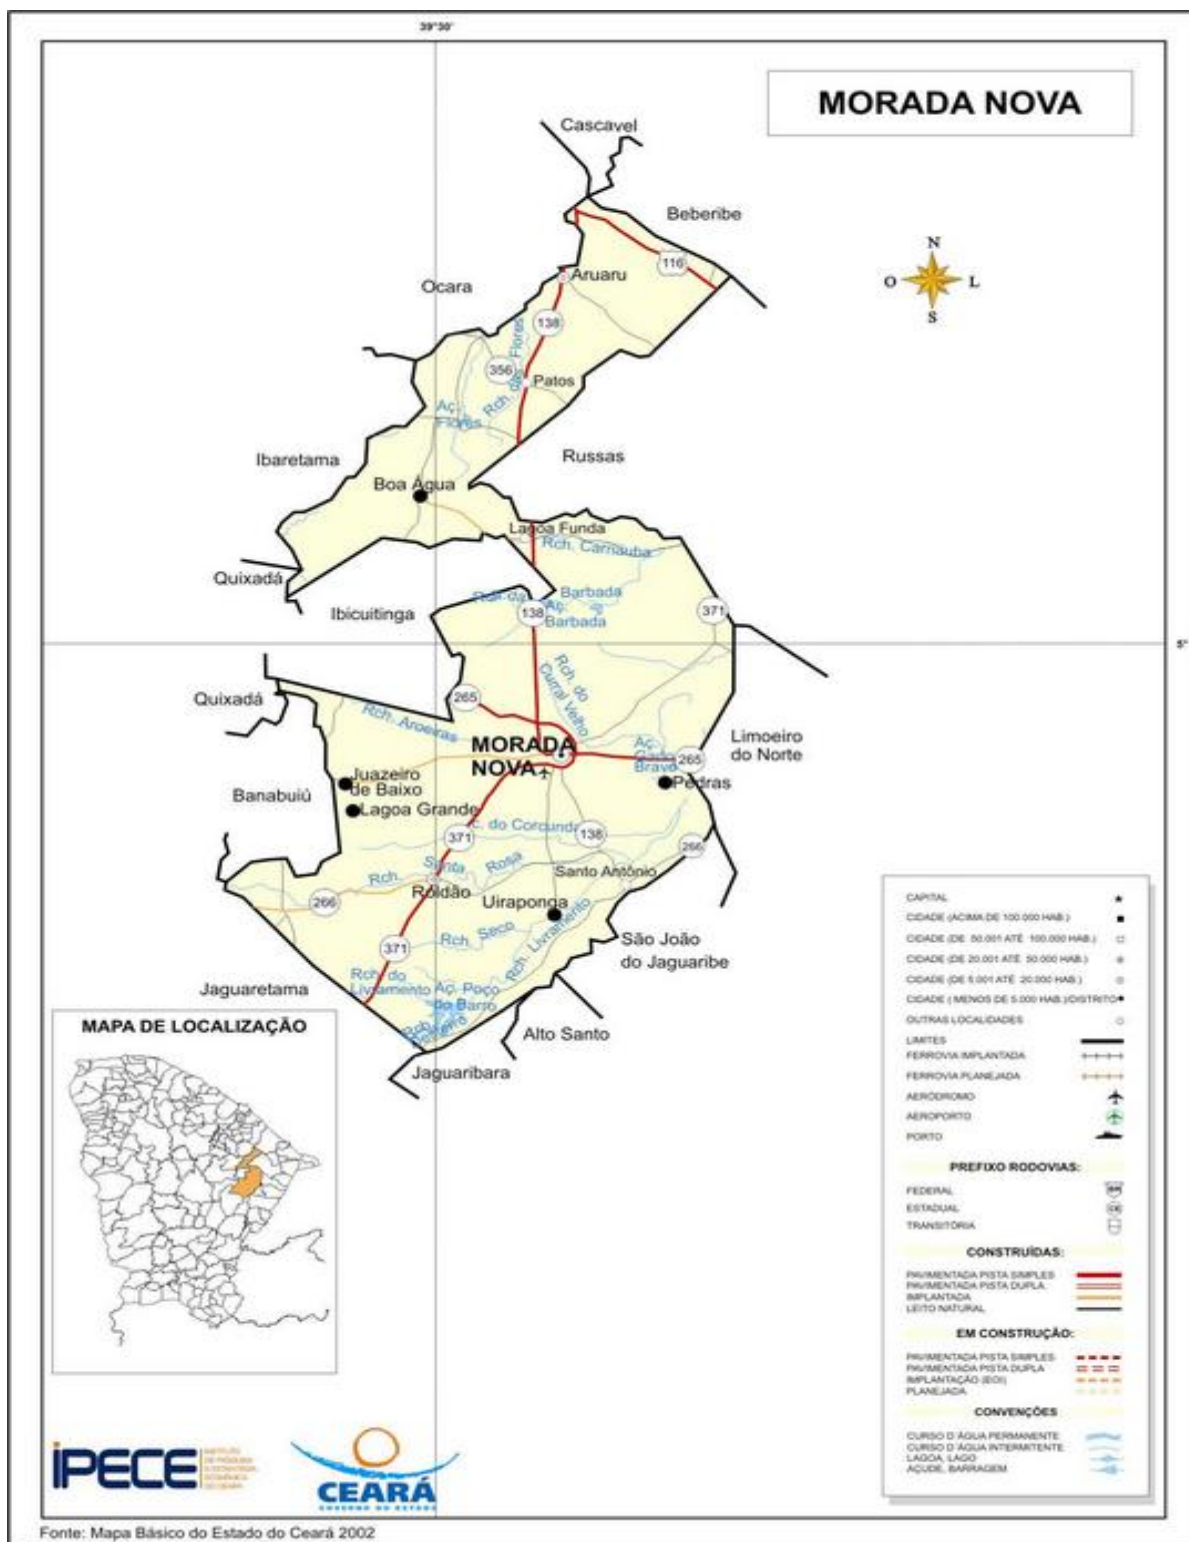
39°30'

MORADA NOVA

N
O L
S

Cascavel

Beberibe

116

Aruaru

Ocara

138

356

Patos

Rch. das Flores

Aç. Flores

Ibaretama

Russas

Boa Água

Lagoa Funda

Rch. Carnaúba

Quixadá

Ibicuitinga

Barbada

138

Aç. Barbada

371

5°

Rch. do Curral Velho

265

Quixadá

Rch. Aroeiras

MORADA NOVA

Aç. Cipó Bravo

265

Limoeiro do Norte

Juazeiro de Baixo

Pedras

Banabuiú

Lagoa Grande

371

Rch. do Corcunda

138

266

Rch. Santa Rosa

Santo Antônio

Roldão

266

Uiraponga

Rch. Seco

Rch. Livramento

São João do Jaguaribe

371

Rch. do Livramento

Aç. Poço do Barro

Jaguaretama

Alto Santo

Jaguaribara

MAPA DE LOCALIZAÇÃO

CAPITAL
CIDADE (ACIMA DE 100.000 HAB.)
CIDADE (DE 50.001 ATÉ 100.000 HAB.)
CIDADE (DE 20.001 ATÉ 50.000 HAB.)
CIDADE (DE 5.001 ATÉ 20.000 HAB.)
CIDADE ( MENOS DE 5.000 HAB.)/DISTRITO
OUTRAS LOCALIDADES
LIMITES
FERROVIA IMPLANTADA
FERROVIA PLANEJADA
AERÓDROMO
AEROPORTO
PORTO

PREFIXO RODOVIAS:
FEDERAL
ESTADUAL
TRANSITÓRIA

CONSTRUÍDAS:
PAVIMENTADA PISTA SIMPLES
PAVIMENTADA PISTA DUPLA
IMPLANTADA
LEITO NATURAL

EM CONSTRUÇÃO:
PAVIMENTADA PISTA SIMPLES
PAVIMENTADA PISTA DUPLA
IMPLANTAÇÃO (EOI)
PLANEJADA

CONVENÇÕES
CURSO D'ÁGUA PERMANENTE
CURSO D'ÁGUA INTERMITENTE
LAGOA, LAGO
AÇUDE, BARRAGEM

IPECE

CEARÁ

Fonte: Mapa Básico do Estado do Ceará 2002